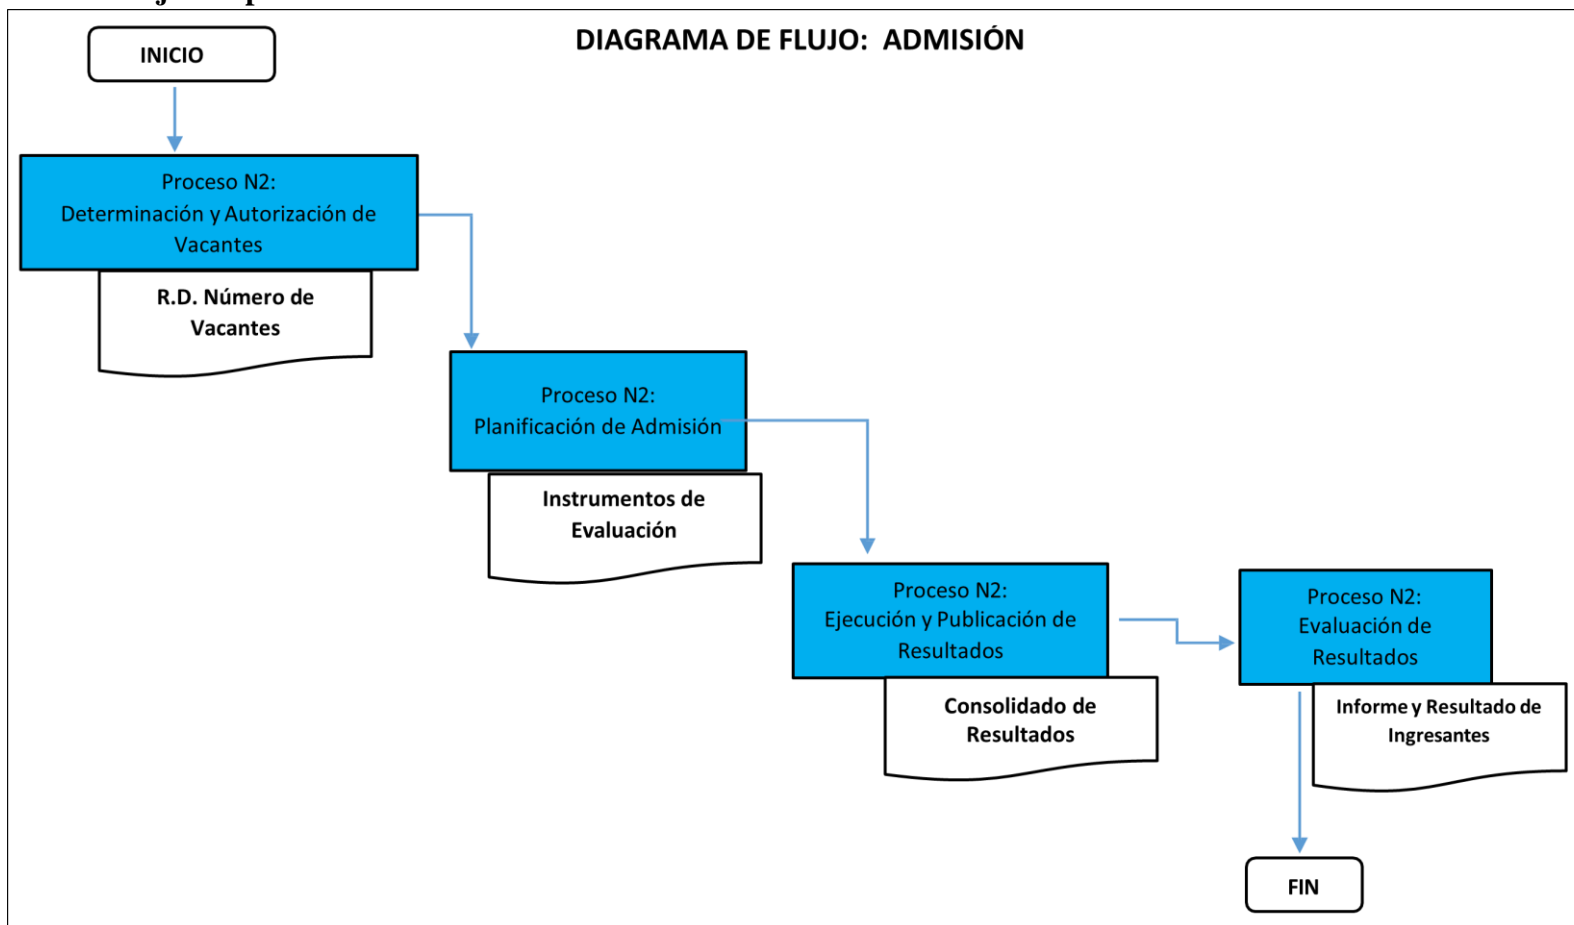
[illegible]

DIAGRAMA DE FLUJO: ADMISIÓN

INICIO

Proceso N2:
Determinación y Autorización de Vacantes

R.D. Número de Vacantes

Proceso N2:
Planificación de Admisión

Instrumentos de Evaluación

Proceso N2:
Ejecución y Publicación de Resultados

Consolidado de Resultados

Proceso N2:
Evaluación de Resultados

Informe y Resultado de Ingresantes

FIN